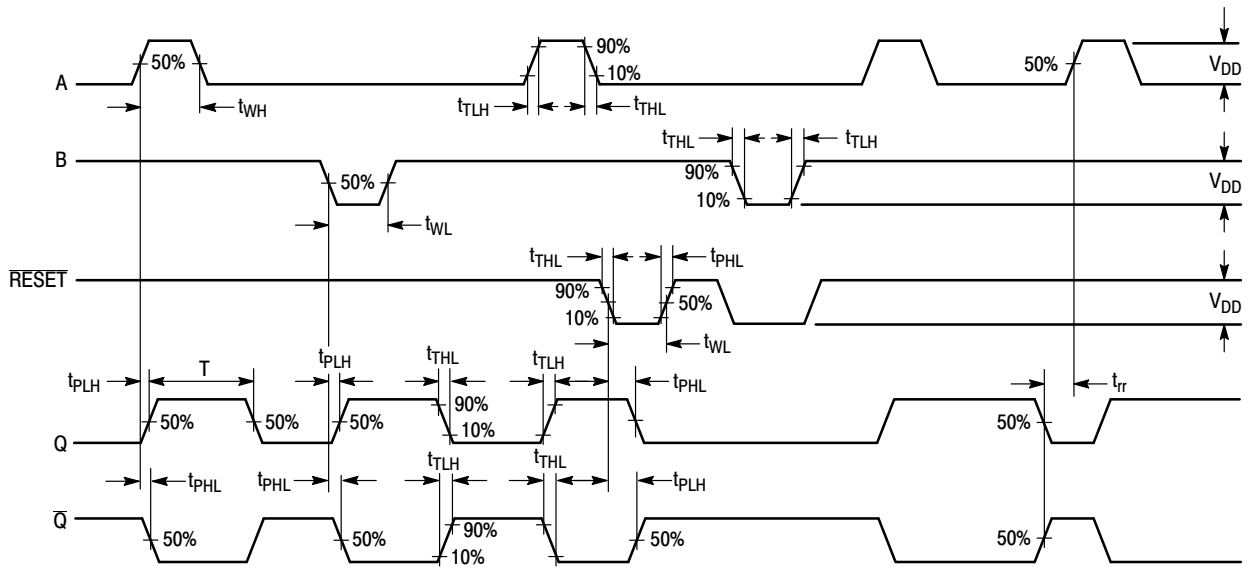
A
50%
$t_{WH}$
$t_{TLH}$
90%
10%
$t_{THL}$
50%
$V_{DD}$

B
50%
$t_{WL}$
$t_{THL}$
$t_{TLH}$
90%
10%
$V_{DD}$

$\overline{RESET}$
$t_{THL}$
$t_{PHL}$
90%
10%
50%
$t_{WL}$
$V_{DD}$

$t_{PLH}$
T
$t_{PLH}$
$t_{THL}$
$t_{TLH}$
$t_{PHL}$
$t_{rr}$
Q
50%
50%
50%
90%
10%
50%

$t_{PHL}$
$t_{PHL}$
$t_{TLH}$
$t_{THL}$
$t_{PLH}$
$\overline{Q}$
50%
50%
90%
10%
50%
50%